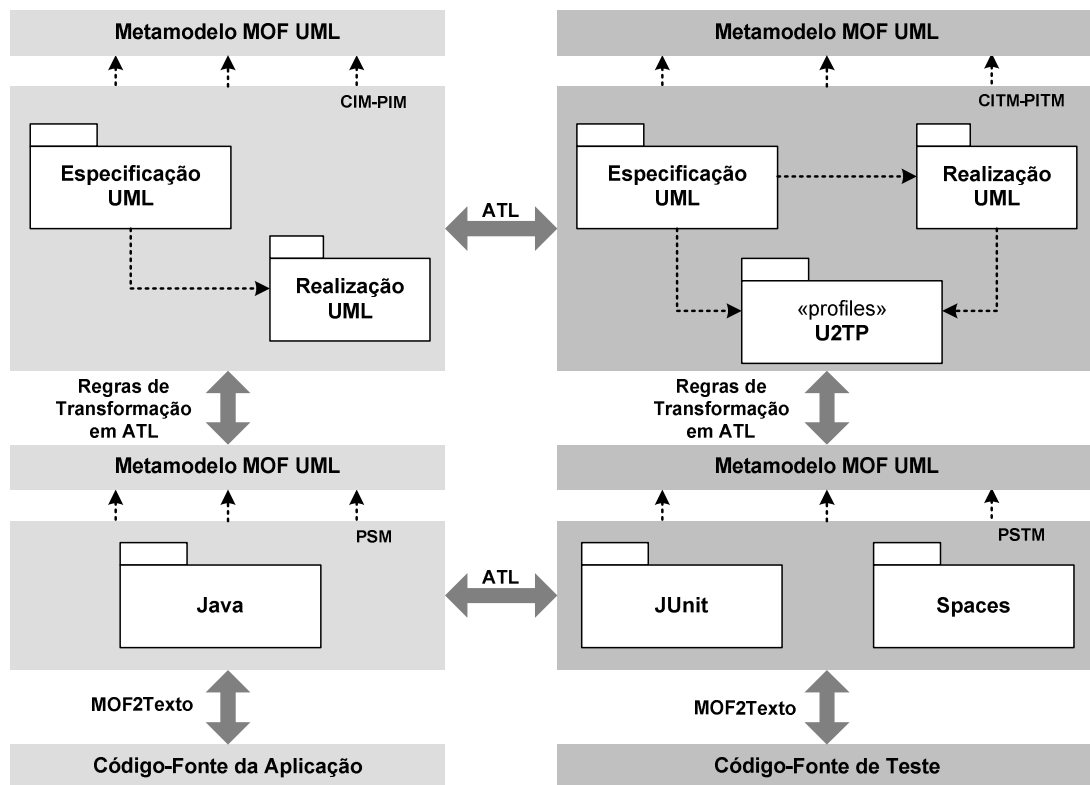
Metamodelo MOF UML

CIM-PIM

Especificação UML

Realização UML

ATL

Metamodelo MOF UML

CITM-PITM

Especificação UML

Realização UML

«profiles» U2TP

Regras de Transformação em ATL

Regras de Transformação em ATL

Metamodelo MOF UML

PSM

Java

ATL

Metamodelo MOF UML

PSTM

JUnit

Spaces

MOF2Texto

MOF2Texto

Código-Fonte da Aplicação

Código-Fonte de Teste